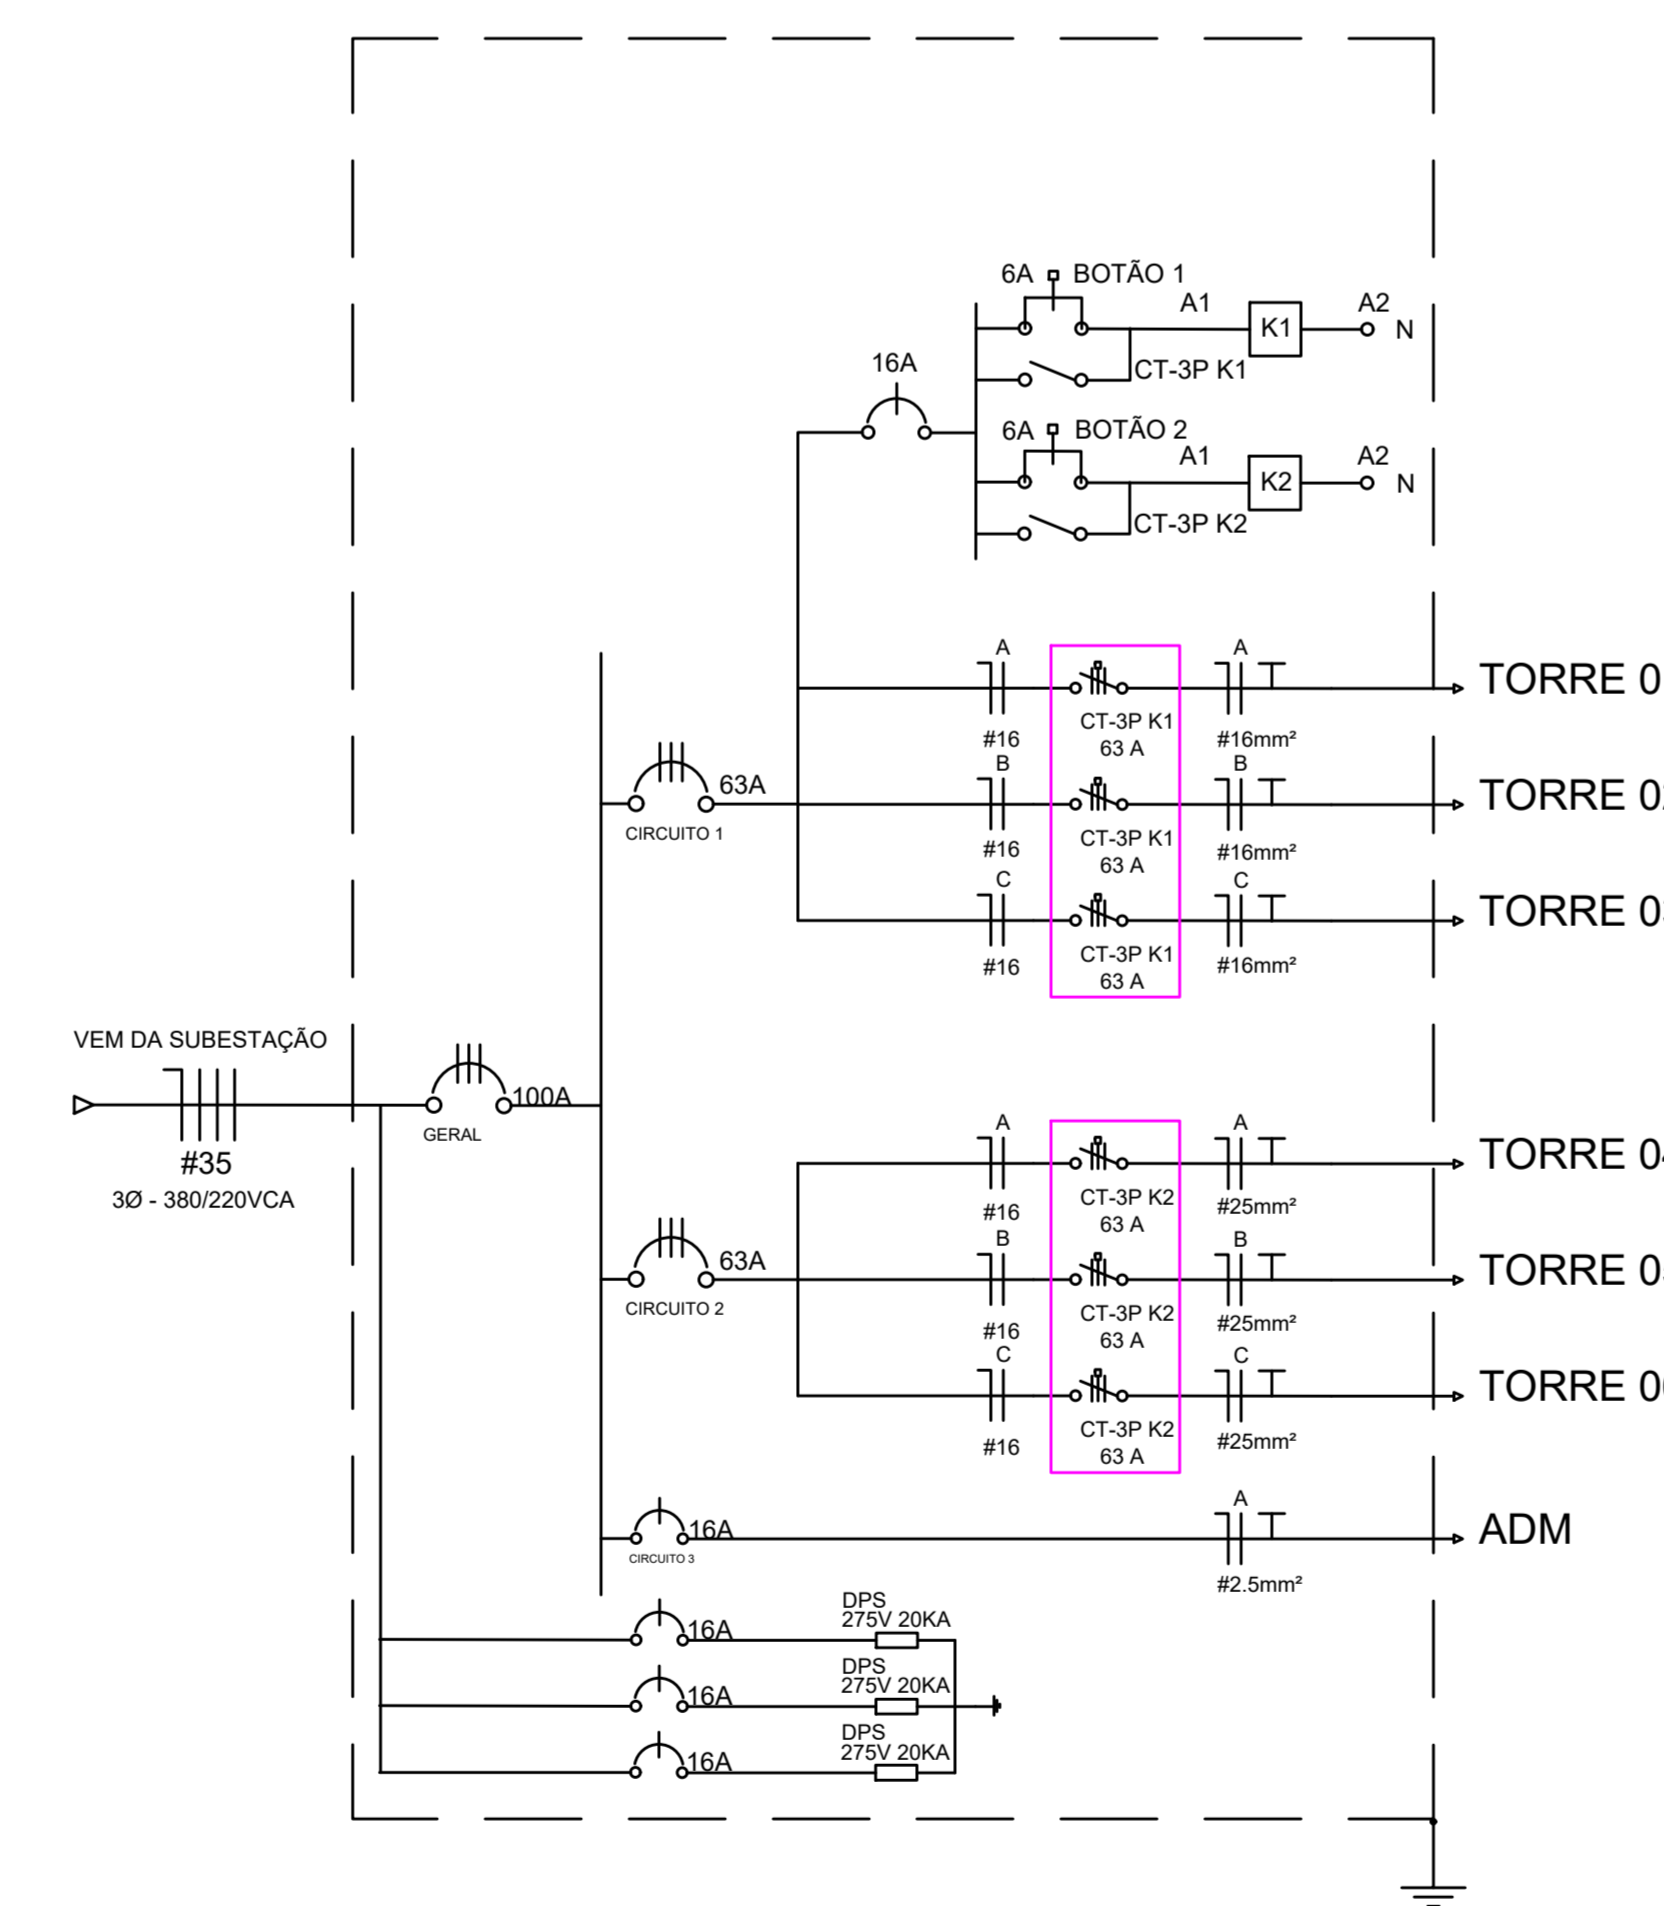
6A BOTÃO 1
A1
K1
A2
N
CT-3P K1
16A
6A BOTÃO 2
A1
K2
A2
N
CT-3P K2

A
A
CT-3P K1
63 A
#16
#16mm²
TORRE 0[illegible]
B
B
63A
CIRCUITO 1
CT-3P K1
63 A
#16
#16mm²
TORRE 0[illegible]
C
C
CT-3P K1
63 A
#16
#16mm²
TORRE 0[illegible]

VEM DA SUBESTAÇÃO
100A
GERAL
#35
3Ø - 380/220VCA

A
A
CT-3P K2
63 A
#16
#25mm²
TORRE 0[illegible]
B
B
63A
CIRCUITO 2
CT-3P K2
63 A
#16
#25mm²
TORRE 0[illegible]
C
C
CT-3P K2
63 A
#16
#25mm²
TORRE 0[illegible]

A
16A
CIRCUITO 3
ADM
#2.5mm²

16A
DPS
275V 20KA
16A
DPS
275V 20KA
16A
DPS
275V 20KA